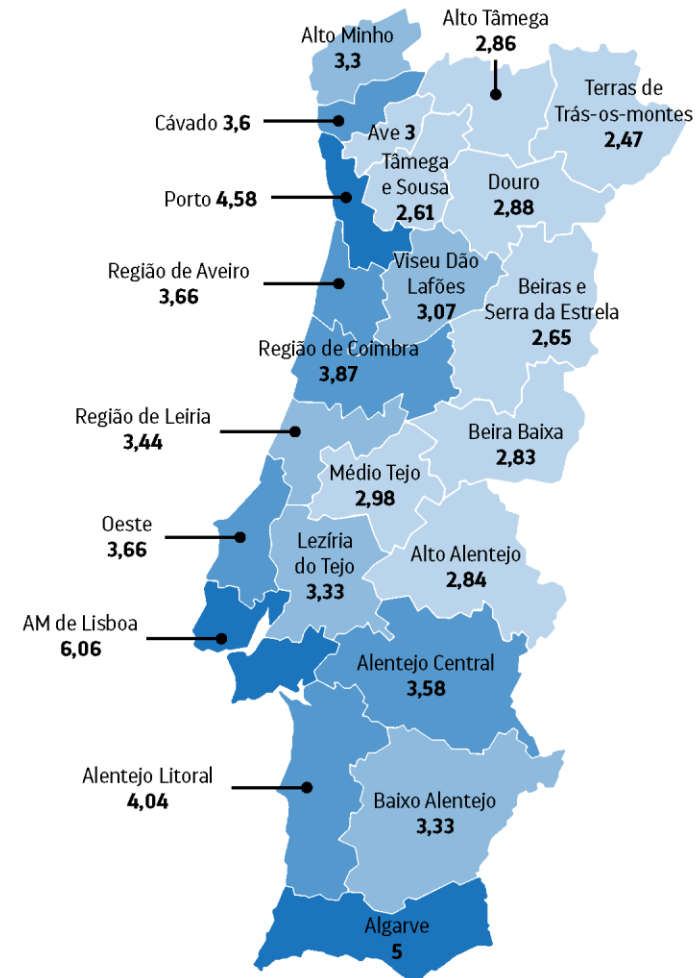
Alto Minho
3,3

Alto Tâmega
2,86

Terras de Trás-os-montes
2,47

Cávado 3,6

Ave 3

Tâmega e Sousa
2,61

Douro
2,88

Porto 4,58

Região de Aveiro
3,66

Viseu Dão Lafões
3,07

Beiras e Serra da Estrela
2,65

Região de Coimbra
3,87

Região de Leiria
3,44

Beira Baixa
2,83

Médio Tejo
2,98

Oeste
3,66

Lezíria do Tejo
3,33

Alto Alentejo
2,84

AM de Lisboa
6,06

Alentejo Central
3,58

Alentejo Litoral
4,04

Baixo Alentejo
3,33

Algarve
5